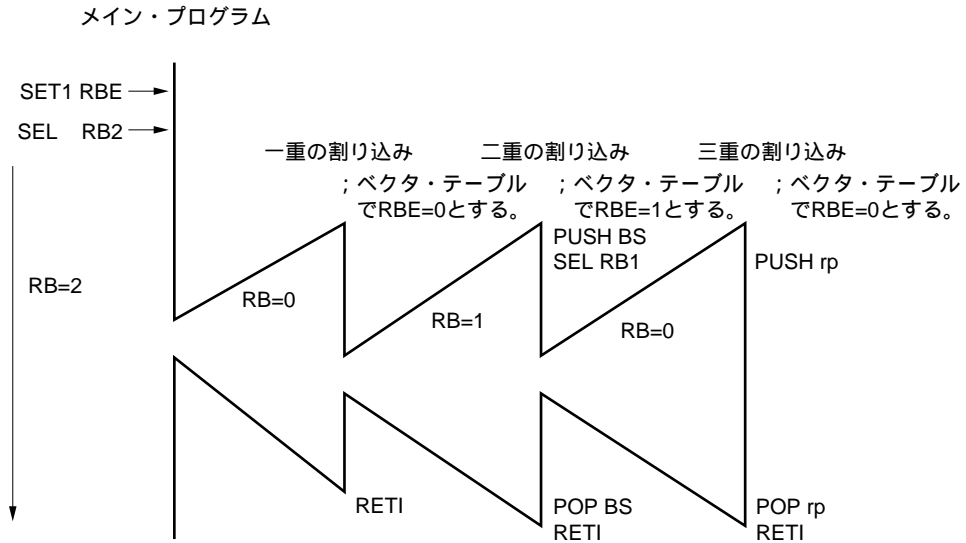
メイン・プログラム

SET1 RBE

SEL RB2

一重の割り込み
；ベクタ・テーブル
でRBE=0とする。

二重の割り込み
；ベクタ・テーブル
でRBE=1とする。

三重の割り込み
；ベクタ・テーブル
でRBE=0とする。

PUSH BS
SEL RB1

PUSH rp

RB=2

RB=0

RB=1

RB=0

RETI

POP BS
RETI

POP rp
RETI